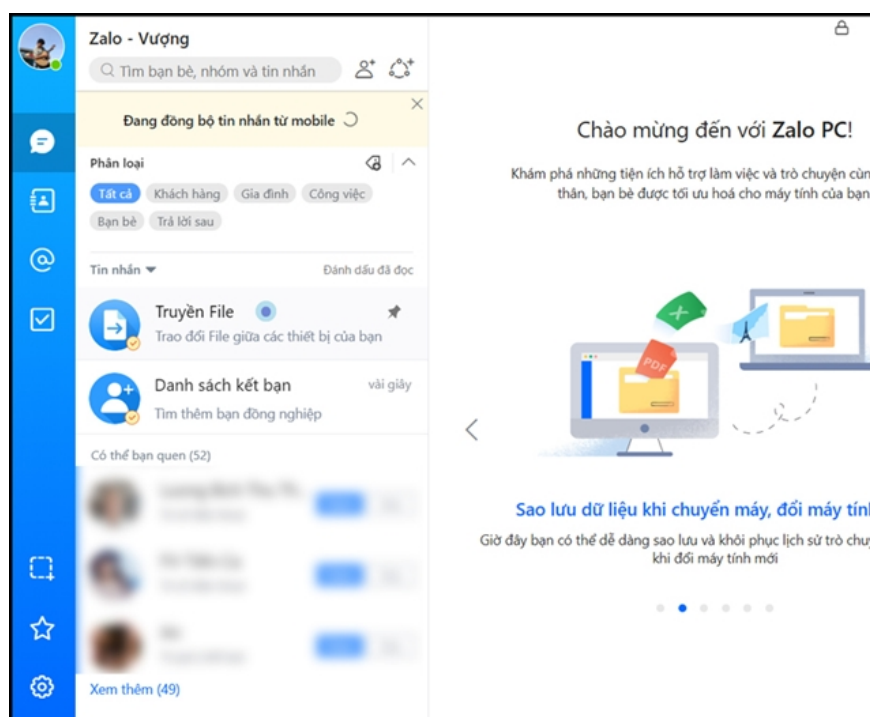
Zalo - Vượng

Tìm bạn bè, nhóm và tin nhắn

Đang đồng bộ tin nhắn từ mobile

Phân loại

Tất cả Khách hàng Gia đình Công việc Bạn bè Trả lời sau

Tin nhắn

Đánh dấu đã đọc

Truyền File

Trao đổi File giữa các thiết bị của bạn

Danh sách kết bạn

vài giây

Tìm thêm bạn đồng nghiệp

Có thể bạn quen (52)

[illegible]

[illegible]

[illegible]

Xem thêm (49)

Chào mừng đến với Zalo PC!

Khám phá những tiện ích hỗ trợ làm việc và trò chuyện cùn thân, bạn bè được tối ưu hoá cho máy tính của bạn

PDF

Sao lưu dữ liệu khi chuyển máy, đổi máy tính

Giờ đây bạn có thể dễ dàng sao lưu và khôi phục lịch sử trò chu khi đổi máy tính mới